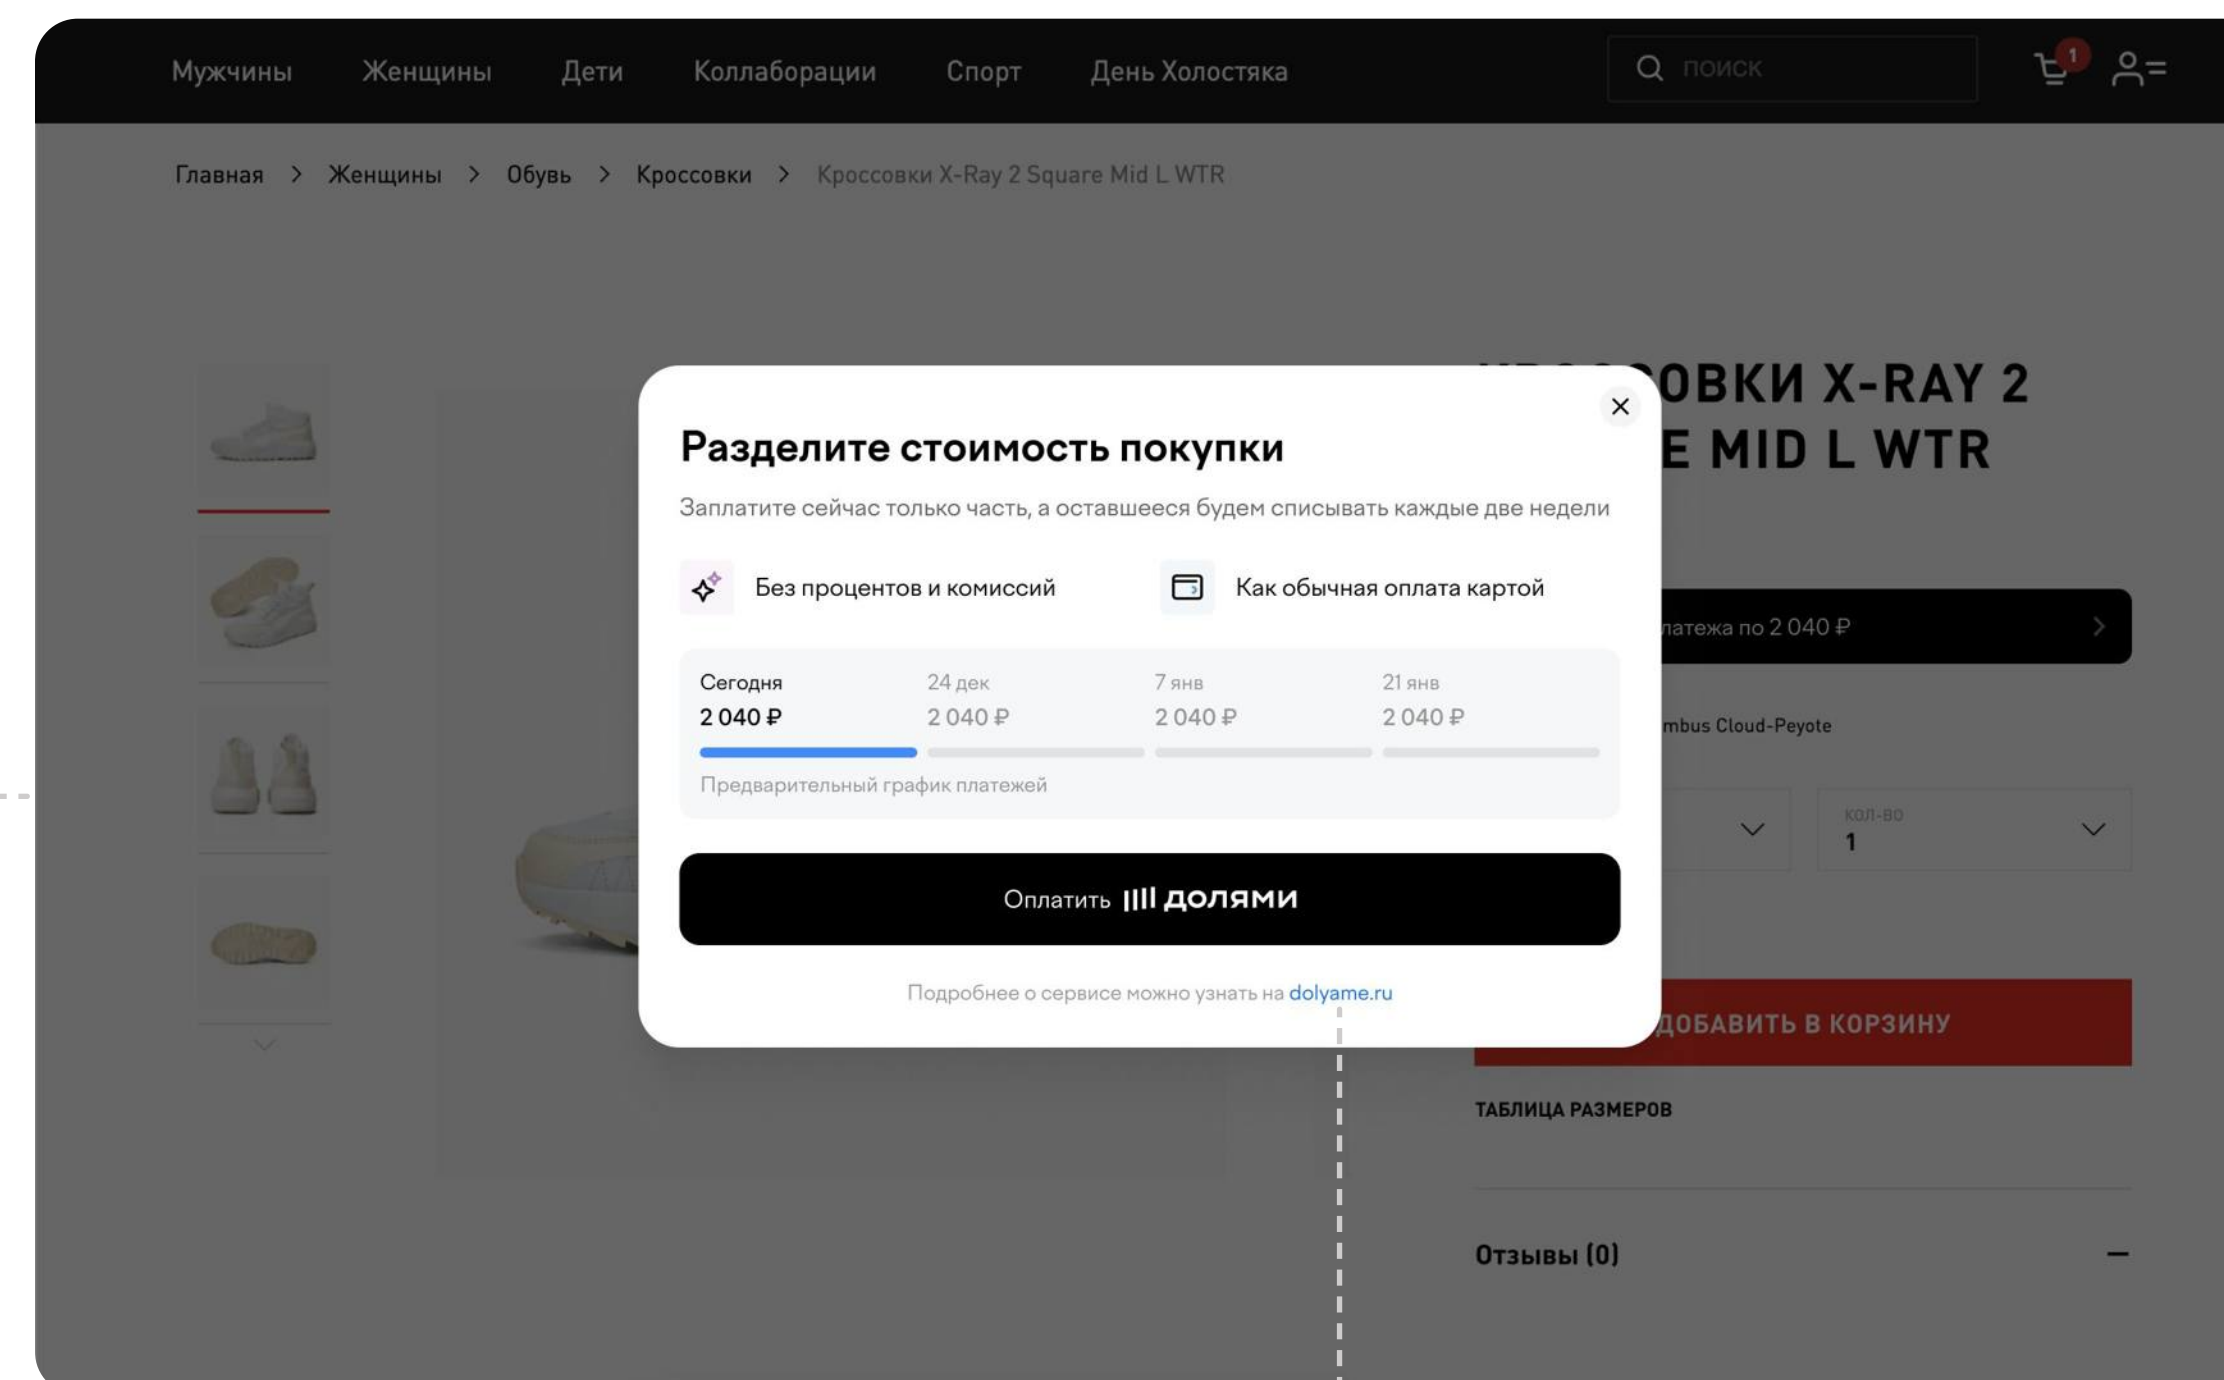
Мужчины Женщины Дети Коллаборации Спорт День Холостяка

поиск

1

Главная > Женщины > Обувь > Кроссовки > Кроссовки X-Ray 2 Square Mid L WTR

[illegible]ОВКИ X-RAY 2 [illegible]E MID L WTR

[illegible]латежа по 2 040 ₽

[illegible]mbus Cloud-Peyote

КОЛ-ВО
1

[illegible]ДОБАВИТЬ В КОРЗИНУ

ТАБЛИЦА РАЗМЕРОВ

Отзывы (0)

Разделите стоимость покупки

Заплатите сейчас только часть, а оставшееся будем списывать каждые две недели

Без процентов и комиссий

Как обычная оплата картой

| Сегодня | 24 дек | 7 янв | 21 янв |
|---|---|---|---|
| 2 040 ₽ | 2 040 ₽ | 2 040 ₽ | 2 040 ₽ |

Предварительный график платежей

Оплатить долями

Подробнее о сервисе можно узнать на dolyame.ru